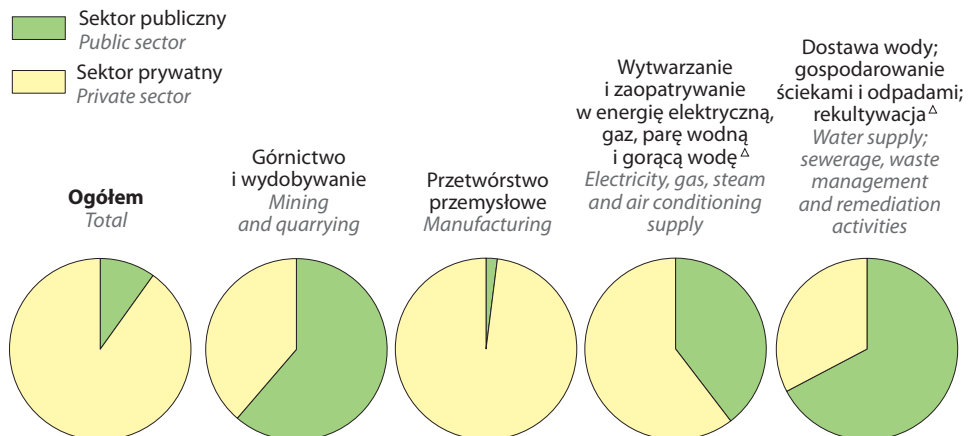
Sektor publiczny
Public sector

Sektor prywatny
Private sector

Ogółem
Total

Górnictwo i wydobywanie
Mining and quarrying

Przetwórstwo przemysłowe
Manufacturing

Wytwarzanie i zaopatrywanie w energię elektryczną, gaz, parę wodną i gorącą wodę $^{\Delta}$
Electricity, gas, steam and air conditioning supply

Dostawa wody; gospodarowanie ściekami i odpadami; rekultywacja $^{\Delta}$
Water supply; sewerage, waste management and remediation activities